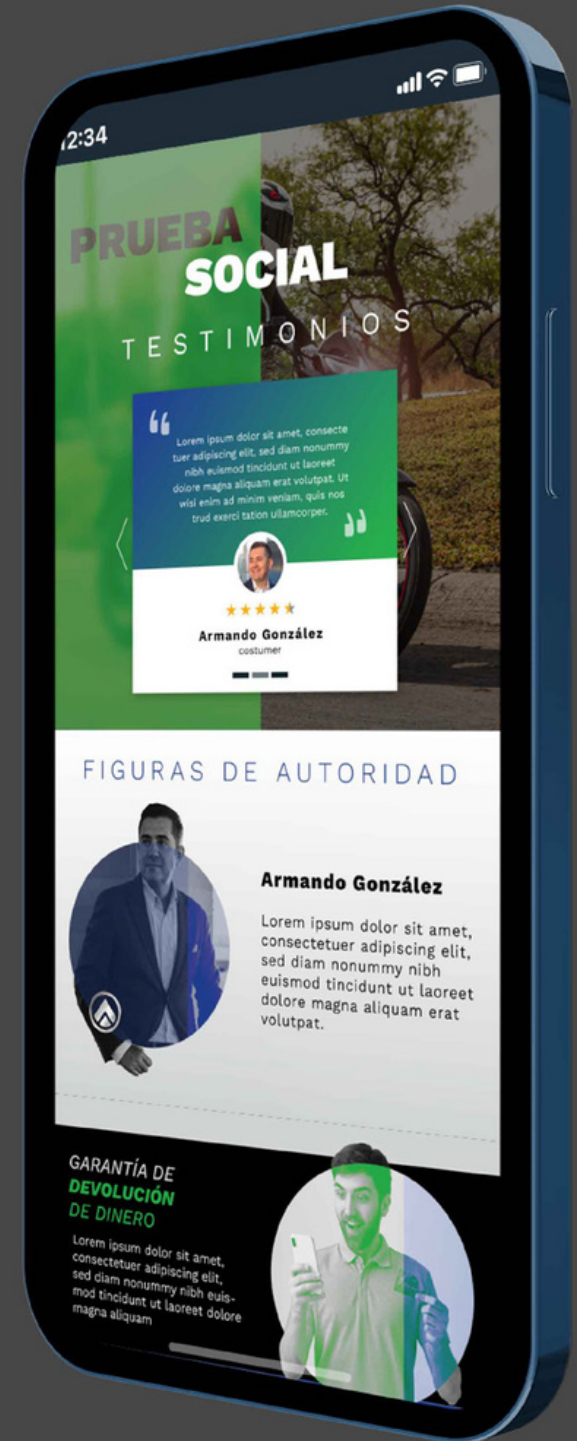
2:34

PRUEBA SOCIAL

TESTIMONIOS

Lorem ipsum dolor sit amet, consectetuer adipiscing elit, sed diam nonummy nibh euismod tincidunt ut laoreet dolore magna aliquam erat volutpat. Ut wisi enim ad minim veniam, quis nostrud exerci tation ullamcorper.

★★★★★

Armando González
costumer

FIGURAS DE AUTORIDAD

Armando González

Lorem ipsum dolor sit amet, consectetuer adipiscing elit, sed diam nonummy nibh euismod tincidunt ut laoreet dolore magna aliquam erat volutpat.

GARANTÍA DE DEVOLUCIÓN DE DINERO

Lorem ipsum dolor sit amet, consectetuer adipiscing elit, sed diam nonummy nibh euismod tincidunt ut laoreet dolore magna aliquam